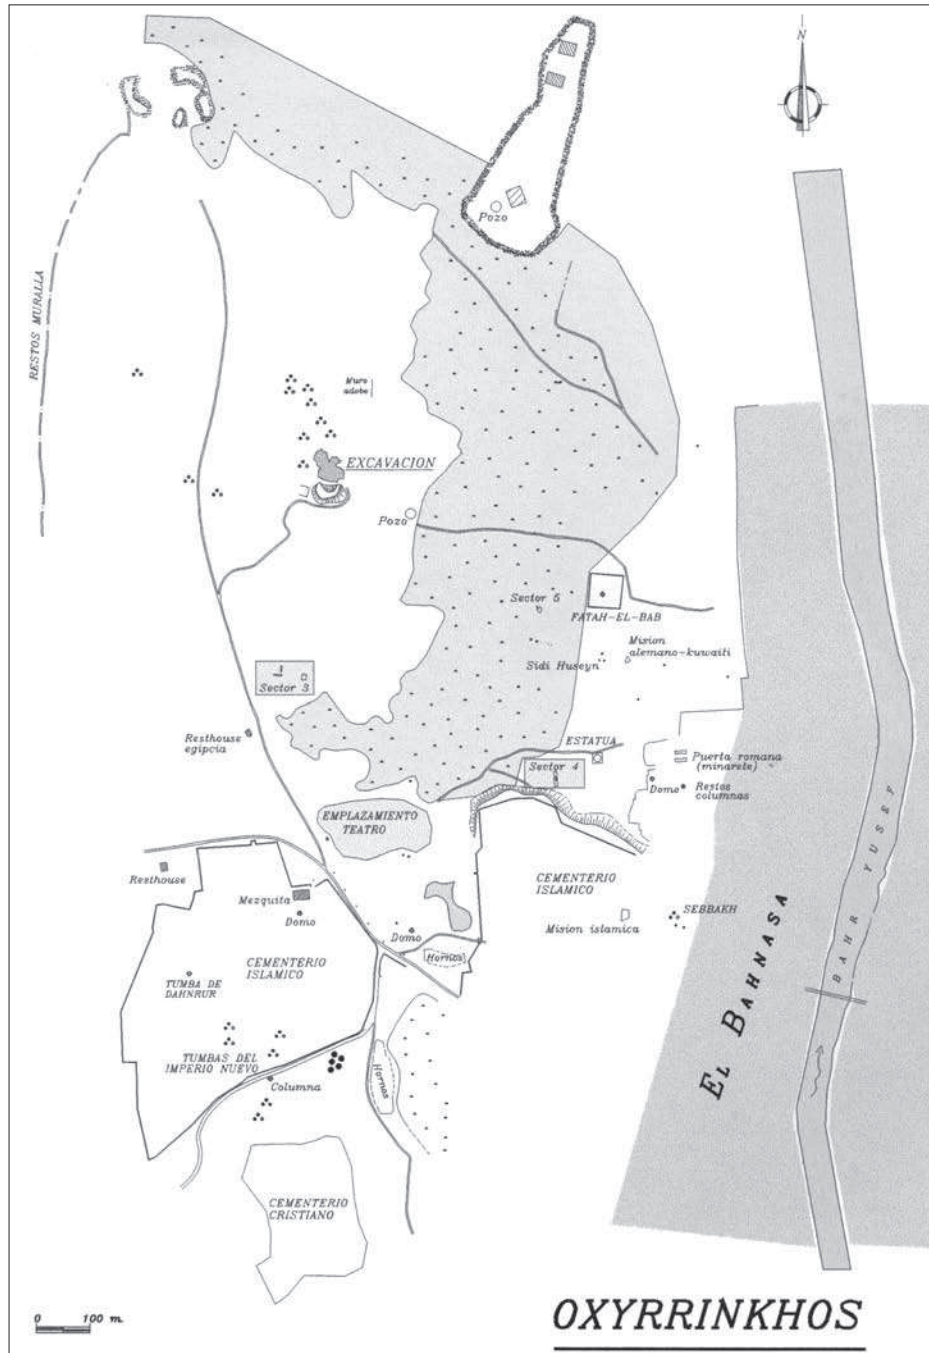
N

RESTOS MURALLA

Pozo

Muro adobe

EXCAVACION

Pozo

Sector 5

FATAH-EL-BAB

Mision alemano-kuwaiti

Sidi Huseyn

1 Sector 3

Resthouse egipcia

ESTATUA

Sector 4

Puerta romana (minarete)

Domo

Restos columnas

EMPLAZAMIENTO TEATRO

CEMENTERIO ISLAMICO

Resthouse

Mezquita

Domo

Domo

Hornos

Mision islamica

SEBBAKH

CEMENTERIO ISLAMICO

TUMBA DE DAHNRUR

TUMBAS DEL IMPERIO NUEVO

Hornos

Columna

EL BAHNASA

BAHR YUSEF

CEMENTERIO CRISTIANO

0 100 m.

OXYRRINKHOS